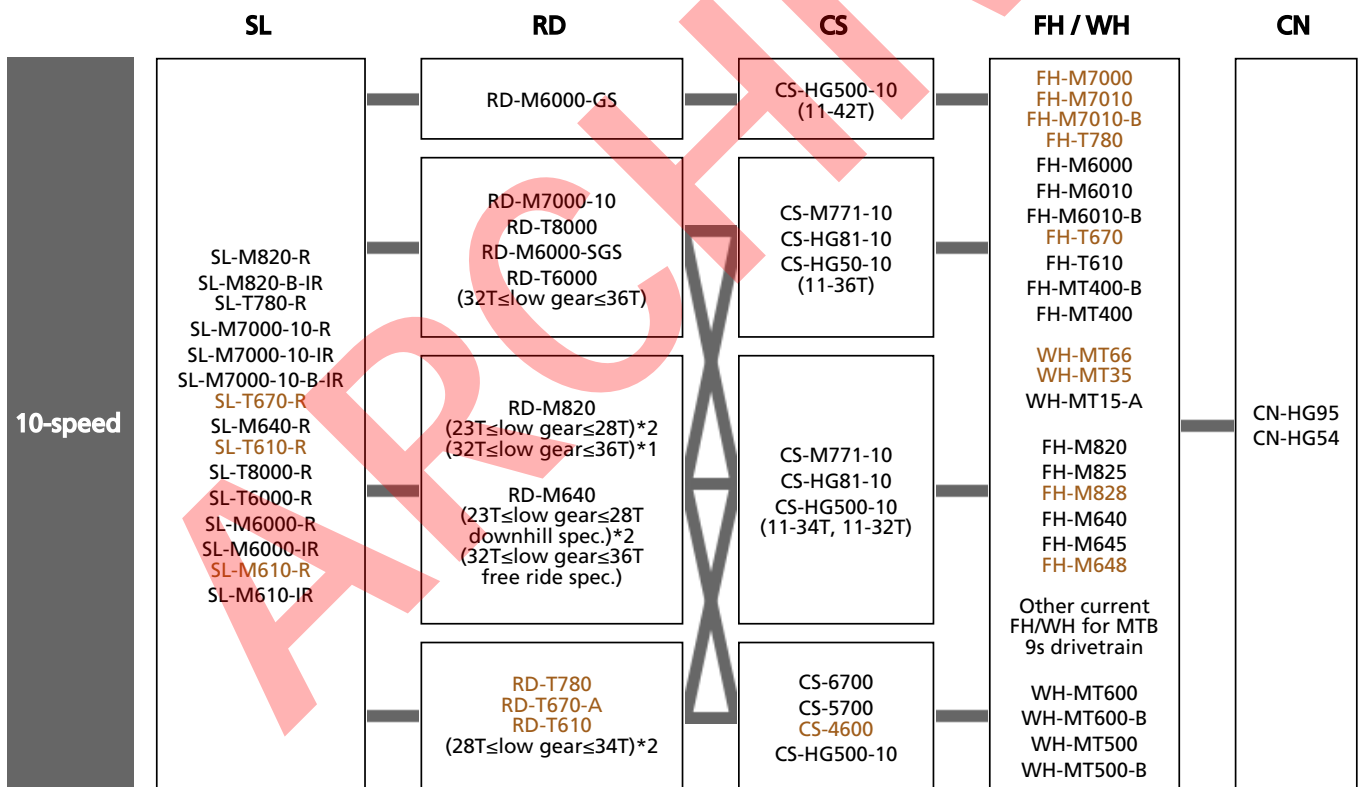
SL RD CS FH / WH CN

10-speed

SL-M820-R
SL-M820-B-IR
SL-T780-R
SL-M7000-10-R
SL-M7000-10-IR
SL-M7000-10-B-IR
SL-T670-R
SL-M640-R
SL-T610-R
SL-T8000-R
SL-T6000-R
SL-M6000-R
SL-M6000-IR
SL-M610-R
SL-M610-IR

RD-M6000-GS

RD-M7000-10
RD-T8000
RD-M6000-SGS
RD-T6000
(32T≤low gear≤36T)

RD-M820
(23T≤low gear≤28T)*2
(32T≤low gear≤36T)*1

RD-M640
(23T≤low gear≤28T downhill spec.)*2
(32T≤low gear≤36T free ride spec.)

RD-T780
RD-T670-A
RD-T610
(28T≤low gear≤34T)*2

CS-HG500-10
(11-42T)

CS-M771-10
CS-HG81-10
CS-HG50-10
(11-36T)

CS-M771-10
CS-HG81-10
CS-HG500-10
(11-34T, 11-32T)

CS-6700
CS-5700
CS-4600
CS-HG500-10

FH-M7000
FH-M7010
FH-M7010-B
FH-T780
FH-M6000
FH-M6010
FH-M6010-B
FH-T670
FH-T610
FH-MT400-B
FH-MT400

WH-MT66
WH-MT35
WH-MT15-A

FH-M820
FH-M825
FH-M828
FH-M640
FH-M645
FH-M648

Other current FH/WH for MTB 9s drivetrain

WH-MT600
WH-MT600-B
WH-MT500
WH-MT500-B

CN-HG95
CN-HG54

ARCHIVE